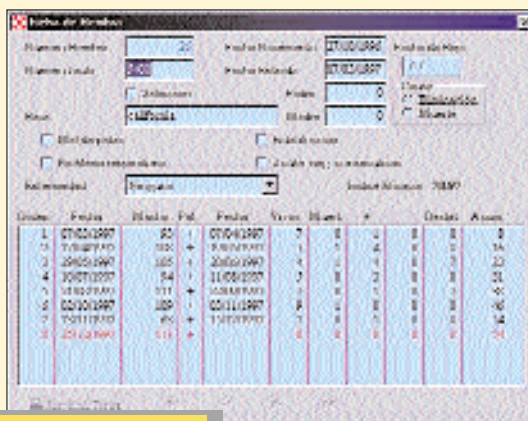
Ficha de Hembra

Número Hembra 20
Número Jaula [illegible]
Fecha Nacimiento 27/03/1996
Fecha Adquisición 07/03/1997
Fecha de Baja
Raza californiana
Machos 0
Hembras 0
Causa
Eliminación
Muerte

Enfermedad Ninguna
Índice Abortos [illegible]

| Orden | Fecha | Macho | Pal. | Fecha | Vivos | Muert. | # | | Destet. | Acum. |
|---|---|---|---|---|---|---|---|---|---|---|
| 1 | 07/04/1997 | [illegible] | + | 07/04/1997 | 7 | 0 | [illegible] | 0 | 0 | 8 |
| 2 | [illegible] | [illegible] | + | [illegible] | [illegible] | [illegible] | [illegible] | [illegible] | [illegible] | 16 |
| 3 | 29/05/1997 | 105 | + | 29/06/1997 | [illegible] | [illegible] | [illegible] | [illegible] | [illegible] | 22 |
| 4 | 10/07/1997 | 54 | + | 11/08/1997 | 7 | 0 | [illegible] | 0 | 0 | 31 |
| 5 | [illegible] | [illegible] | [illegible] | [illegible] | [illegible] | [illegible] | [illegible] | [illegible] | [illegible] | 40 |
| 6 | 02/10/1997 | 109 | + | 02/11/1997 | 8 | 0 | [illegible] | 0 | 0 | 48 |
| 7 | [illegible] | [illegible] | + | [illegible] | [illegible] | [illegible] | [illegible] | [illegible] | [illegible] | 54 |
| 8 | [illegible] | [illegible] | + | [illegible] | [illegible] | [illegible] | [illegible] | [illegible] | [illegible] | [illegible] |